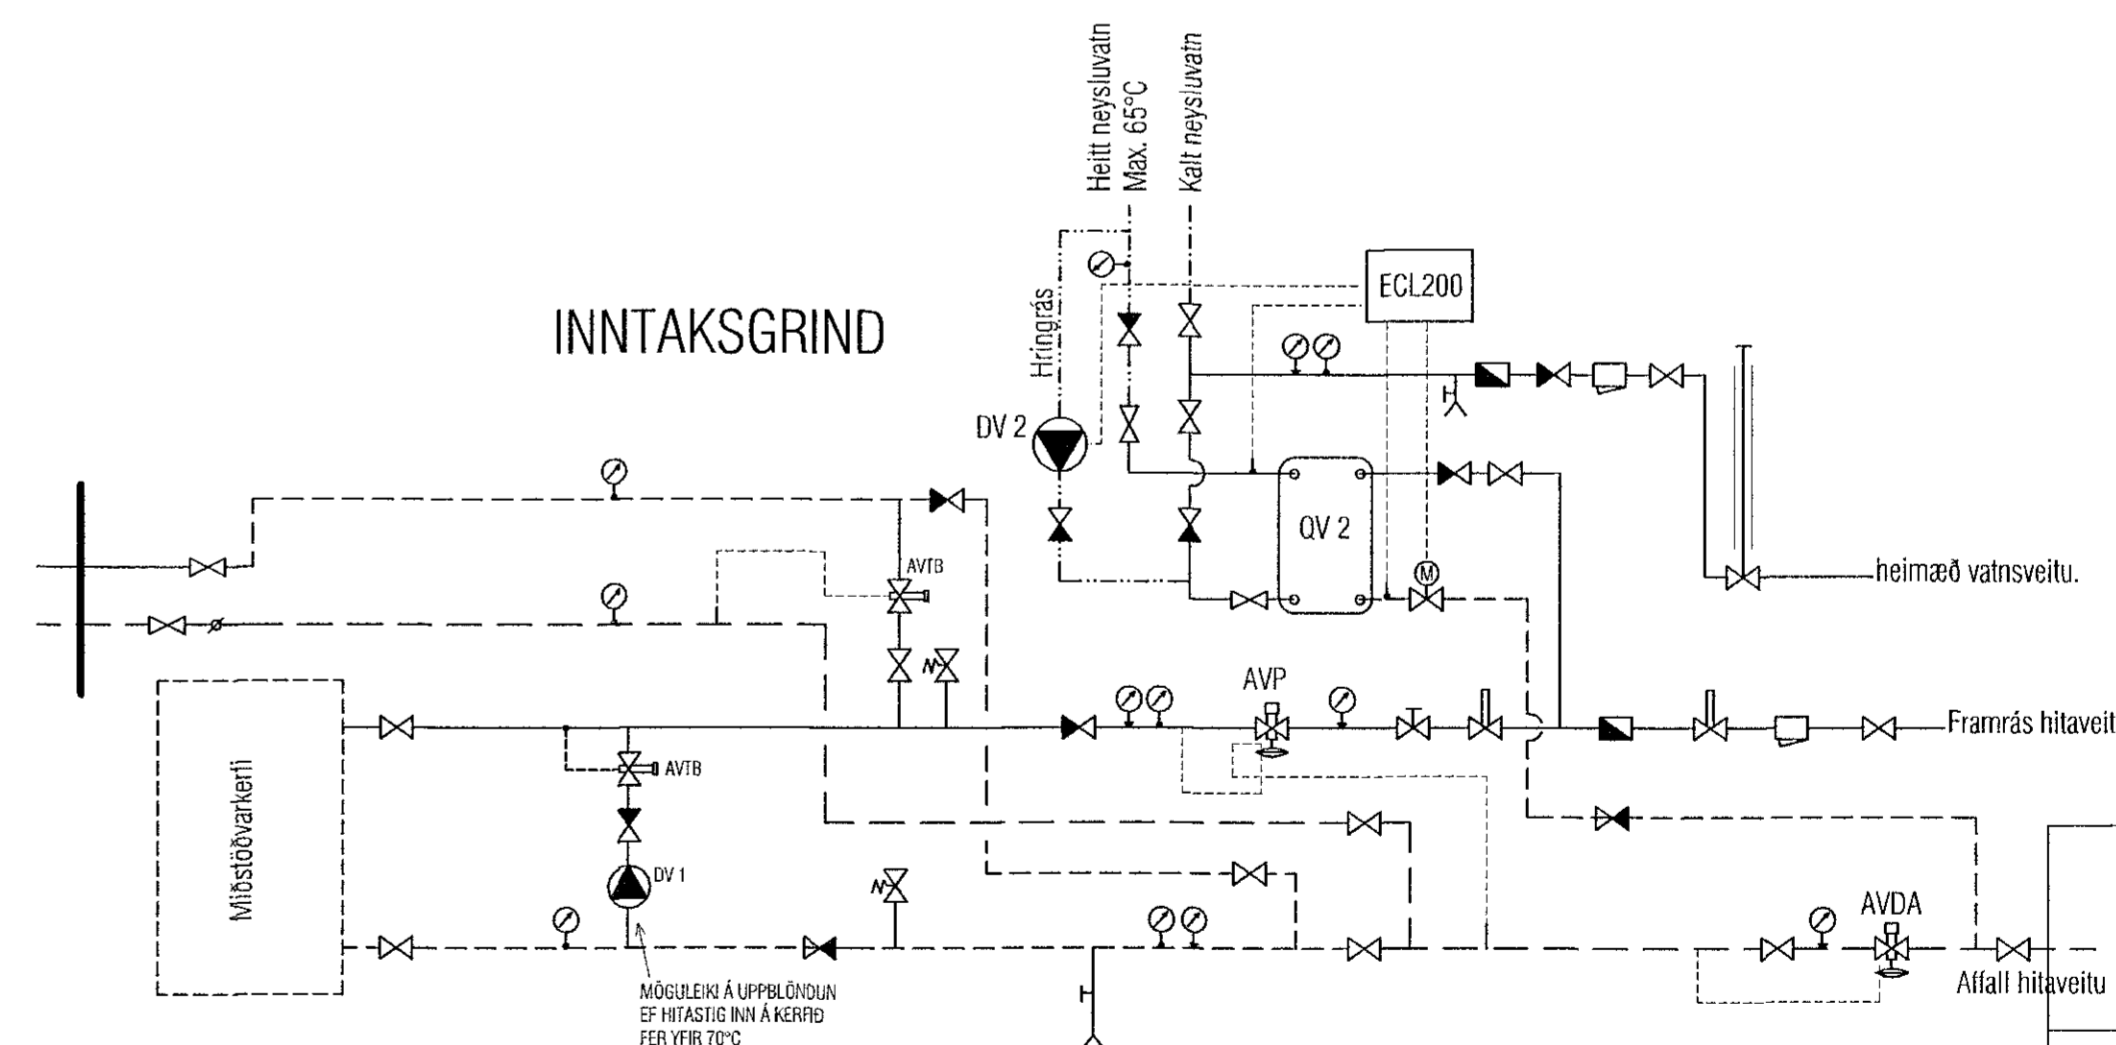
INNTAKSGRIND

Heitt neysluvatn
Max. 65°C

Kalt neysluvatn

Hringrás

ECL200

DV 2

QV 2

M

heimæð vatnsveitu.

AVTB

AVP

Framrás hitaveit

AVTB

Miðstöðvarkerfi

DV 1

AVDA

Affall hitaveitu

MÖGULEIKI Á UPPBLÖNDUN
EF HITASTIG INN Á KERFIÐ
FER YFIR 70°C